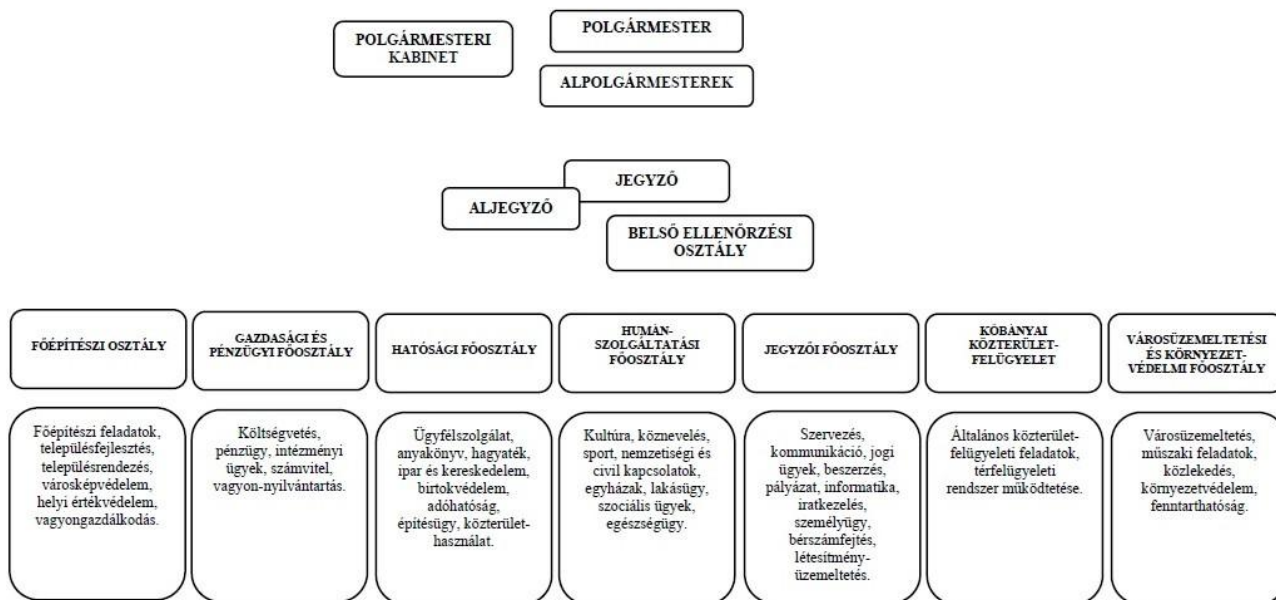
POLGÁRMESTERI KABINET

POLGÁRMESTER

ALPOLGÁRMESTEREK

JEGYZŐ

ALJEGYZŐ

BELSŐ ELLENŐRZÉSI OSZTÁLY

FŐÉPÍTÉSZI OSZTÁLY

Főépítészi feladatok, településfejlesztés, településrendezés, városképvédelem, helyi értékvédelem, vagyongazdálkodás.

GAZDASÁGI ÉS PÉNZÜGYI FŐOSZTÁLY

Költségvetés, pénzügy, intézményi ügyek, számvitel, vagyon-nyilvántartás.

HATÓSÁGI FŐOSZTÁLY

Ügyfélszolgálat, anyakönyv, hagyaték, ipar és kereskedelem, birtokvédelem, adóhatóság, építésügy, közterület-használat.

HUMÁN-SZOLGÁLTATÁSI FŐOSZTÁLY

Kultúra, köznevelés, sport, nemzetiségi és civil kapcsolatok, egyházak, lakásügy, szociális ügyek, egészségügy.

JEGYZŐI FŐOSZTÁLY

Szervezés, kommunikáció, jogi ügyek, beszerzés, pályázat, informatika, iratkezelés, személyügy, bérszámfejtés, létesítmény-üzemeltetés.

KŐBÁNYAI KÖZTERÜLET-FELÜGYELET

Általános közterület-felügyeleti feladatok, térfelügyeleti rendszer működtetése.

VÁROSÜZEMELTETÉSI ÉS KÖRNYEZET-VÉDELMI FŐOSZTÁLY

Városüzemeltetés, műszaki feladatok, közlekedés, környezetvédelem, fenntarthatóság.